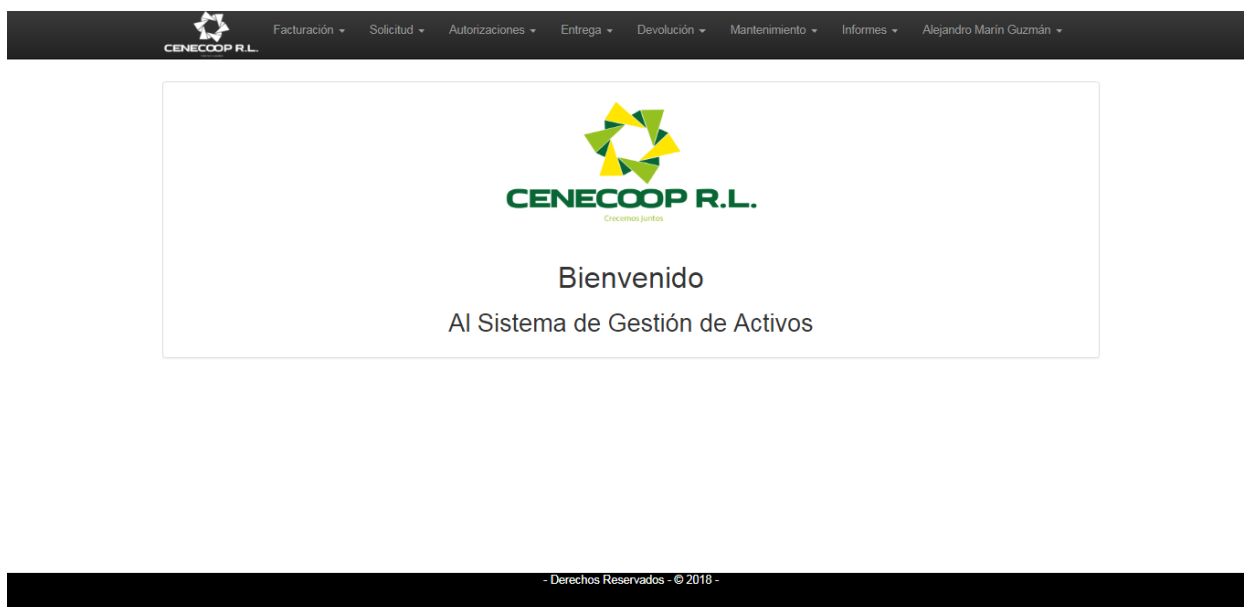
CENECOOP R.L.

Facturación ▾ Solicitud ▾ Autorizaciones ▾ Entrega ▾ Devolución ▾ Mantenimiento ▾ Informes ▾ Alejandro Marín Guzmán ▾

CENECOOP R.L.
Crecemos juntos

Bienvenido

Al Sistema de Gestión de Activos

- Derechos Reservados - © 2018 -